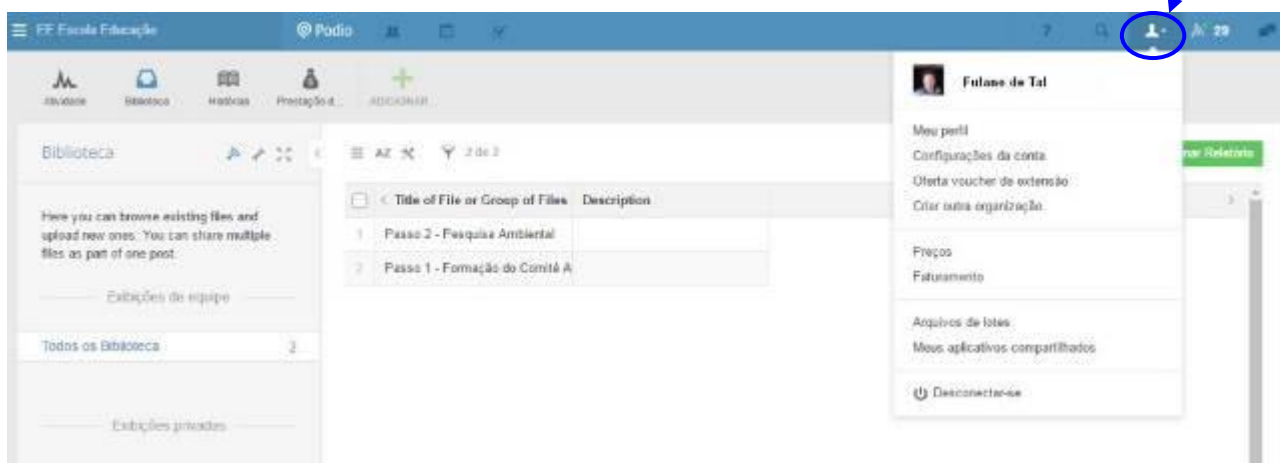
FF Escola Educação

Podio

? 29

Atividade Biblioteca Histórias Prestação d... ADICIONAR

Biblioteca

Here you can browse existing files and upload new ones. You can share multiple files as part of one post.

Exibições de equipe

Todos os Biblioteca 2

Exibições privadas

AZ 2 de 2

| | Title of File or Group of Files | Description |
|---|---|---|
| 1 | Passo 2 - Pesquisa Ambiental | |
| 2 | Passo 1 - Formação do Comitê A | |

nar Relatório

Fulano de Tal

Meu perfil
Configurações da conta
Oferta voucher de extensão
Criar outra organização

Preços
Faturamento

Arquivos de lotes
Meus aplicativos compartilhados

Desconectar-se